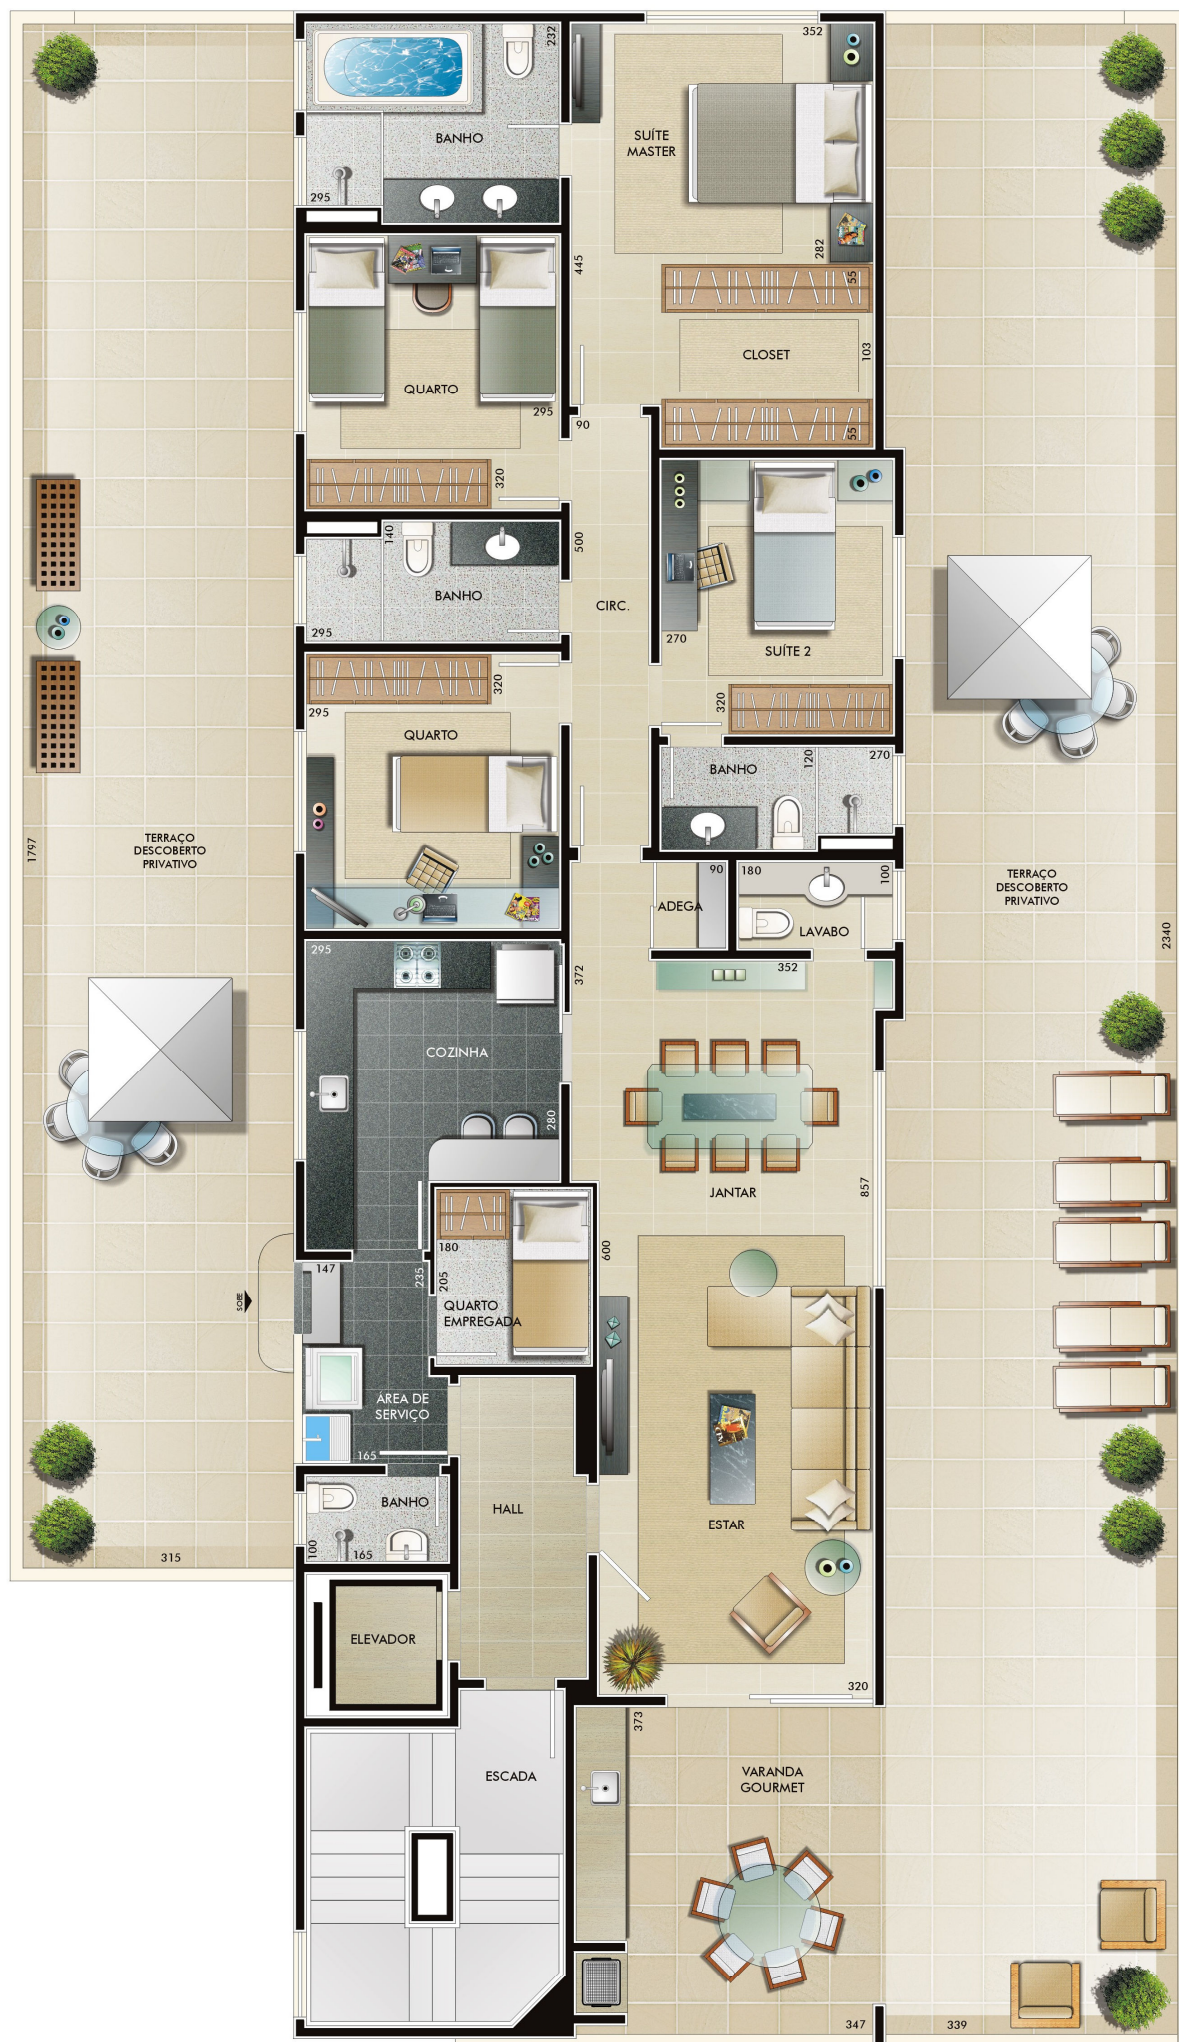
232
BANHO
295
352
SUÍTE MASTER
282
445
QUARTO
295
55
CLOSET
103
55
90
320
140
BANHO
295
500
CIRC.
270
SUÍTE 2
320
295
QUARTO
320
BANHO
120
270
TERRAÇO DESCOBERTO PRIVATIVO
1797
90
ADEGA
180
100
LAVABO
TERRAÇO DESCOBERTO PRIVATIVO
2340
295
372
352
COZINHA
280
JANTAR
857
180
600
147
235
205
QUARTO EMPREGADA
SOBE
ÁREA DE SERVIÇO
165
BANHO
HALL
ESTAR
100
165
315
ELEVADOR
320
373
ESCADA
VARANDA GOURMET
347
339